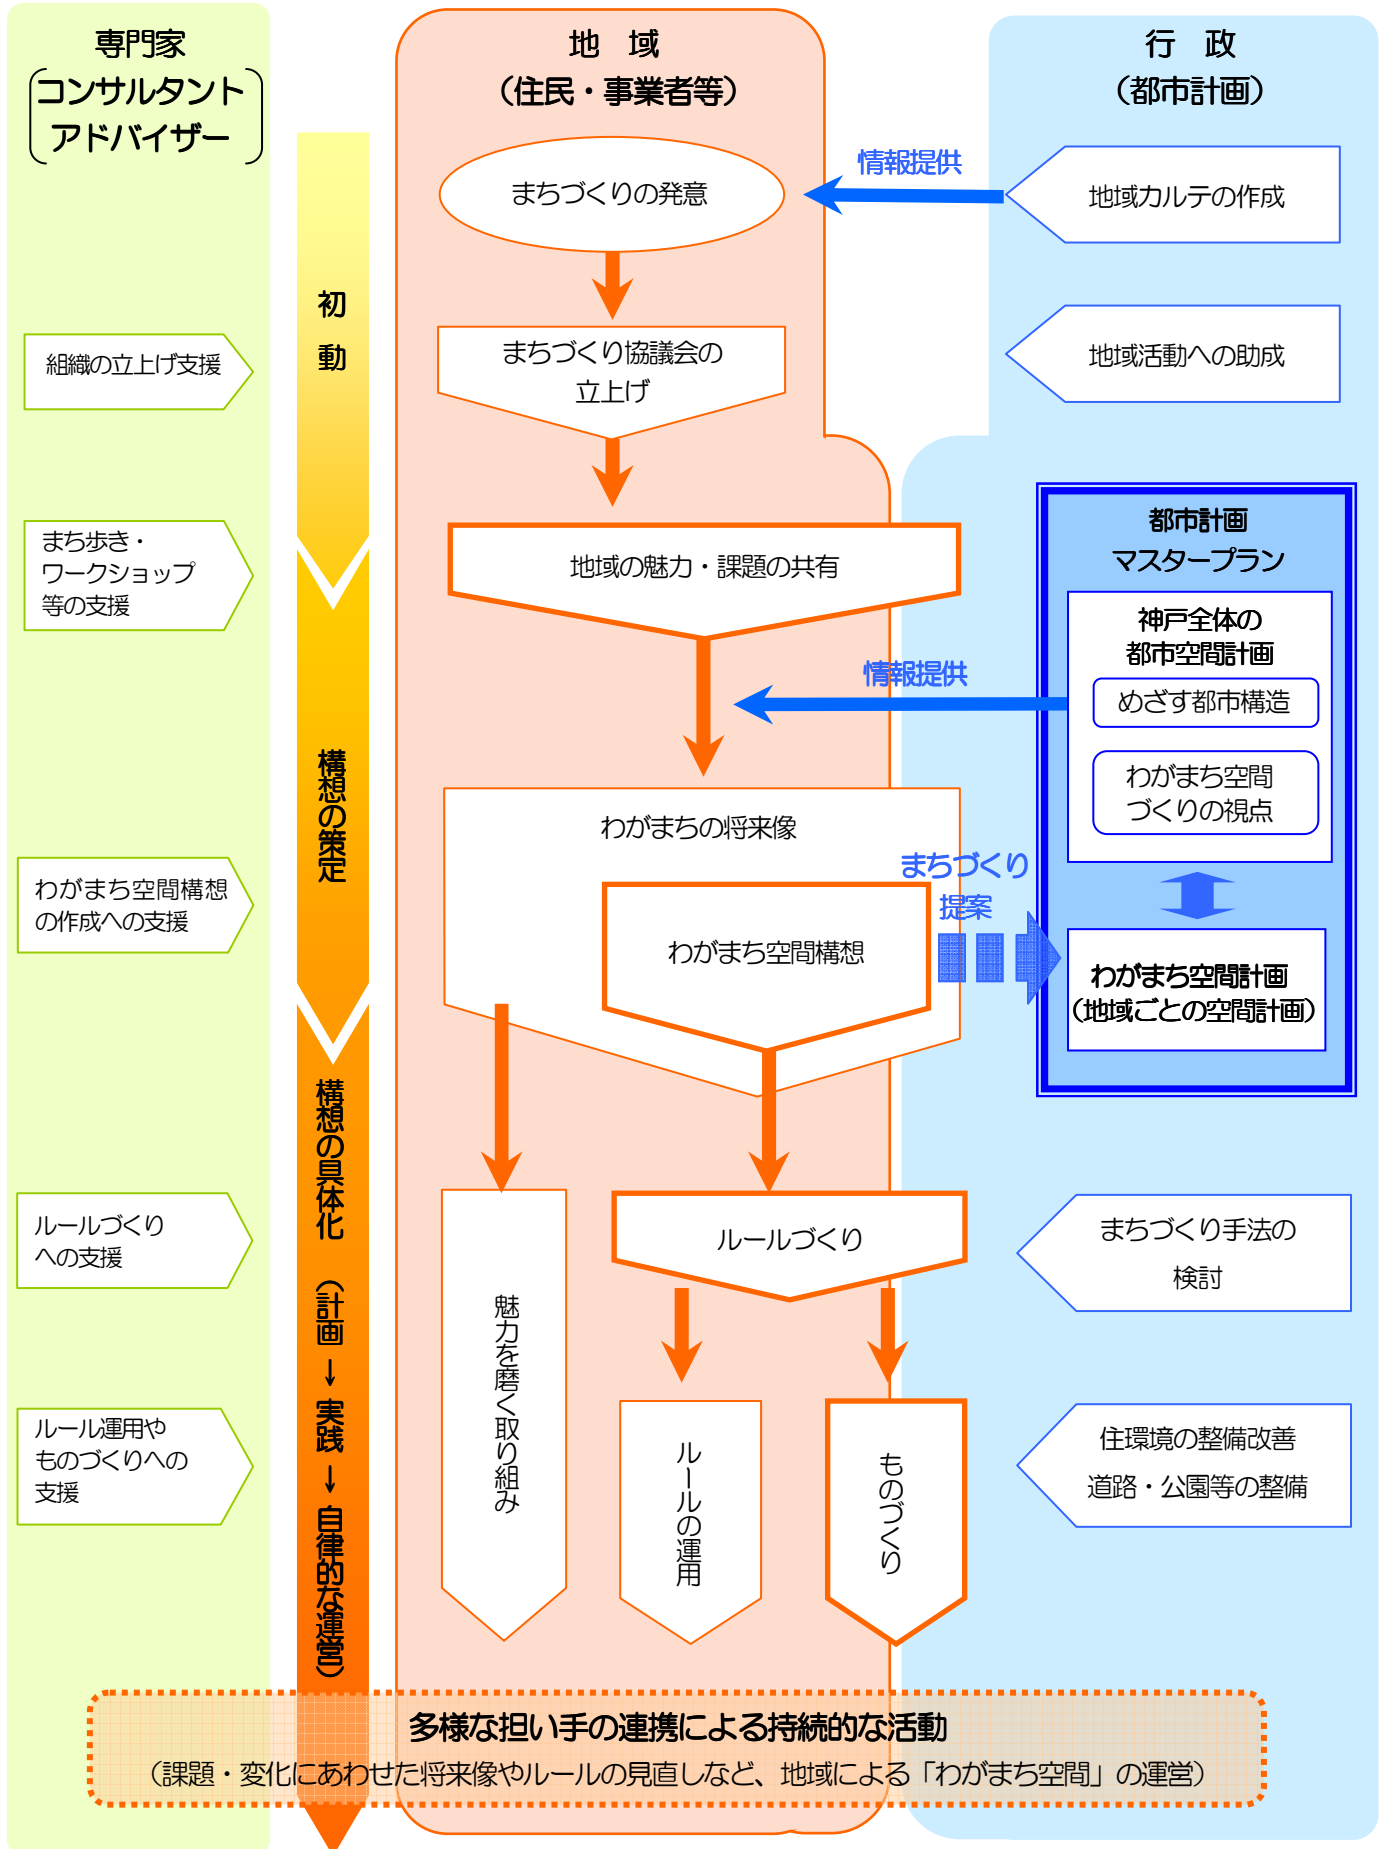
専門家
（コンサルタント
アドバイザー）

地　域
（住民・事業者等）

行　政
（都市計画）

初動

構想の策定

構想の具体化（計画→実践→自律的な運営）

組織の立上げ支援

まち歩き・
ワークショップ
等の支援

わがまち空間構想
の作成への支援

ルールづくり
への支援

ルール運用や
ものづくりへの
支援

まちづくりの発意

まちづくり協議会の
立上げ

地域の魅力・課題の共有

わがまちの将来像

わがまち空間構想

魅力を磨く取り組み

ルールづくり

ルールの運用

ものづくり

情報提供

地域カルテの作成

地域活動への助成

都市計画
マスタープラン

神戸全体の
都市空間計画

めざす都市構造

わがまち空間
づくりの視点

情報提供

まちづくり
提案

わがまち空間計画
（地域ごとの空間計画）

まちづくり手法の
検討

住環境の整備改善
道路・公園等の整備

多様な担い手の連携による持続的な活動
（課題・変化にあわせた将来像やルールの見直しなど、地域による「わがまち空間」の運営）